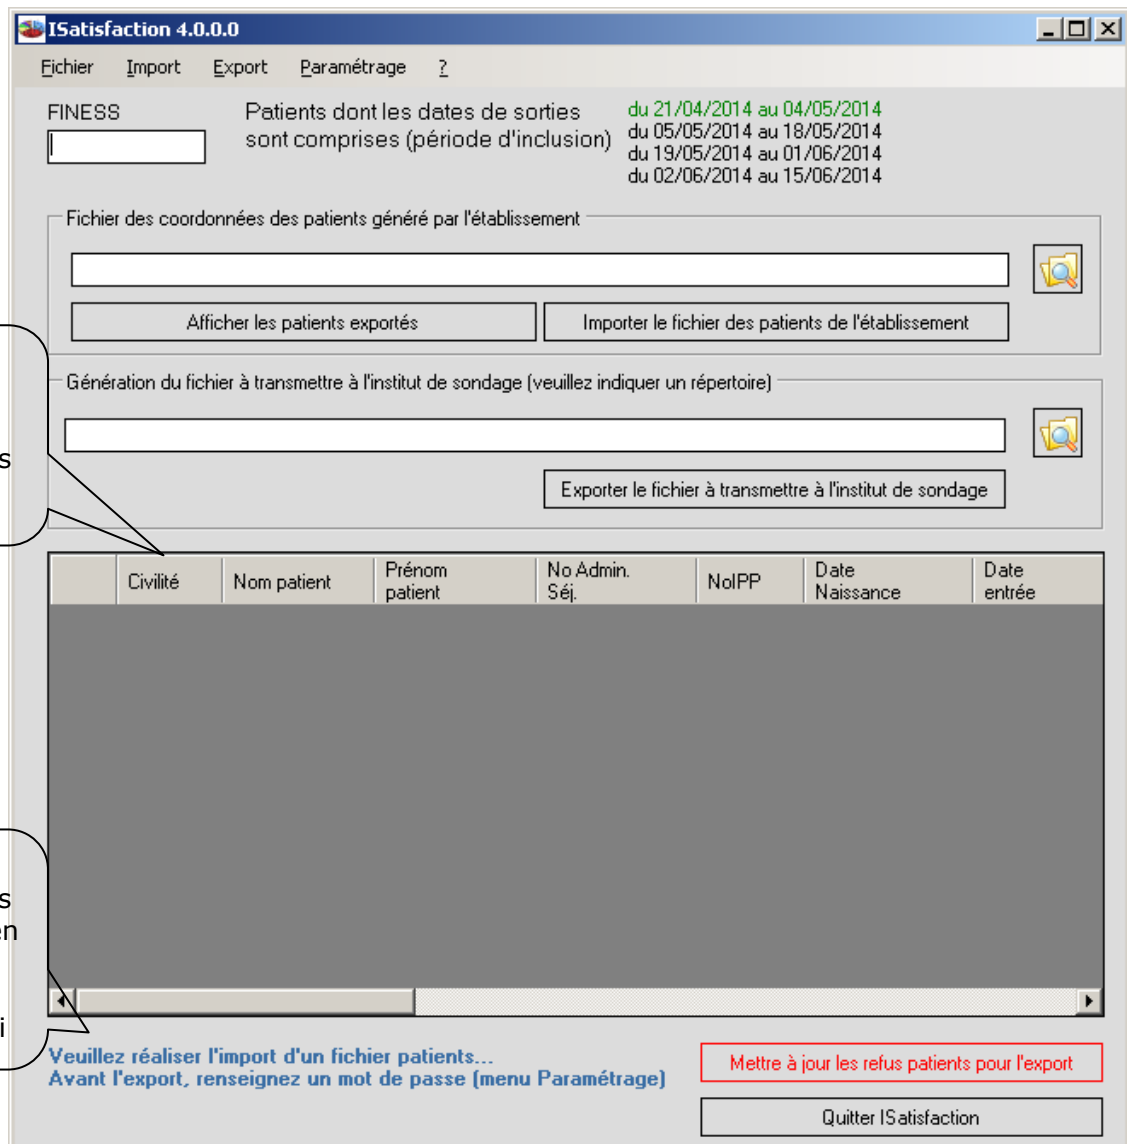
ISatisfaction 4.0.0.0

Fichier Import Export Paramétrage ?

FINESS

Patients dont les dates de sorties sont comprises (période d'inclusion)

du 21/04/2014 au 04/05/2014
du 05/05/2014 au 18/05/2014
du 19/05/2014 au 01/06/2014
du 02/06/2014 au 15/06/2014

Fichier des coordonnées des patients généré par l'établissement

Afficher les patients exportés

Importer le fichier des patients de l'établissement

Génération du fichier à transmettre à l'institut de sondage (veuillez indiquer un répertoire)

Exporter le fichier à transmettre à l'institut de sondage

s

| | Civilité | Nom patient | Prénom patient | No Admin. Séj. | NoIPP | Date Naissance | Date entrée |
|---|---|---|---|---|---|---|---|

s
en

i

Veuillez réaliser l'import d'un fichier patients...
Avant l'export, renseignez un mot de passe (menu Paramétrage)

Mettre à jour les refus patients pour l'export

Quitter ISatisfaction